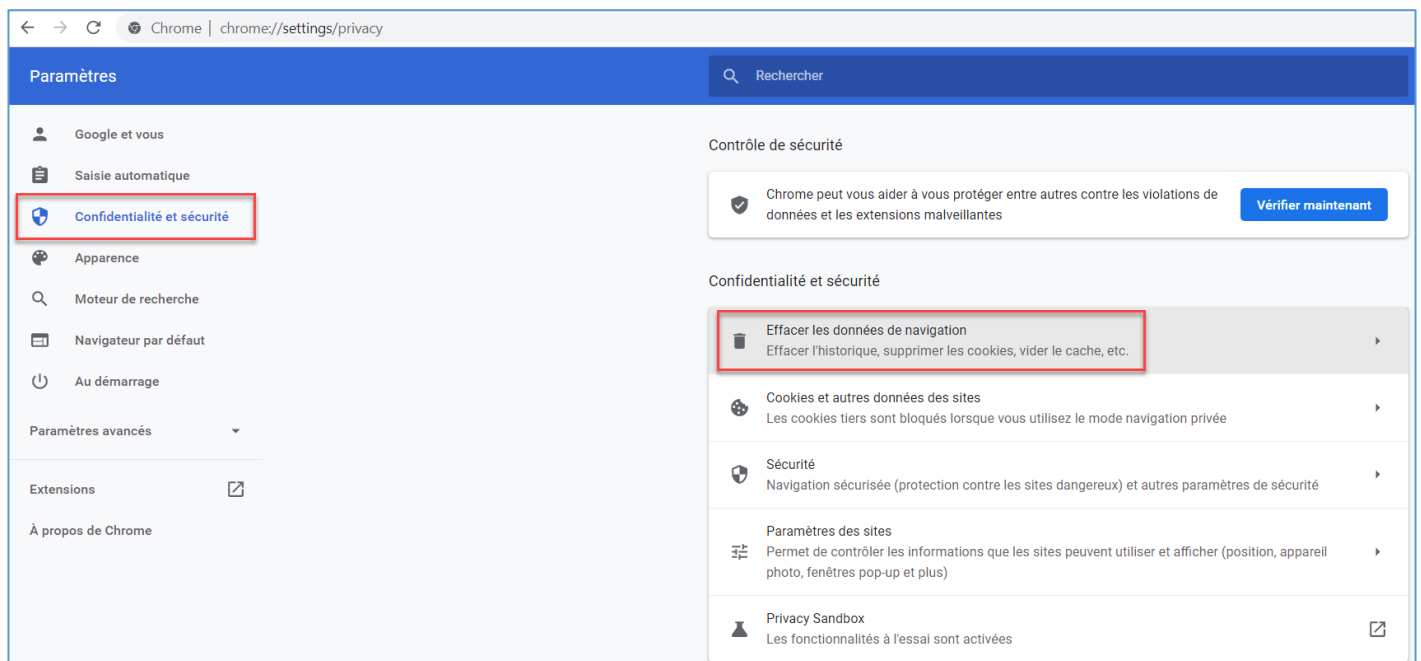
Chrome | chrome://settings/privacy

Paramètres

Rechercher

Google et vous

Saisie automatique

Confidentialité et sécurité

Apparence

Moteur de recherche

Navigateur par défaut

Au démarrage

Paramètres avancés

Extensions

À propos de Chrome

Contrôle de sécurité

Chrome peut vous aider à vous protéger entre autres contre les violations de données et les extensions malveillantes

Vérifier maintenant

Confidentialité et sécurité

Effacer les données de navigation
Effacer l'historique, supprimer les cookies, vider le cache, etc.

Cookies et autres données des sites
Les cookies tiers sont bloqués lorsque vous utilisez le mode navigation privée

Sécurité
Navigation sécurisée (protection contre les sites dangereux) et autres paramètres de sécurité

Paramètres des sites
Permet de contrôler les informations que les sites peuvent utiliser et afficher (position, appareil photo, fenêtres pop-up et plus)

Privacy Sandbox
Les fonctionnalités à l'essai sont activées